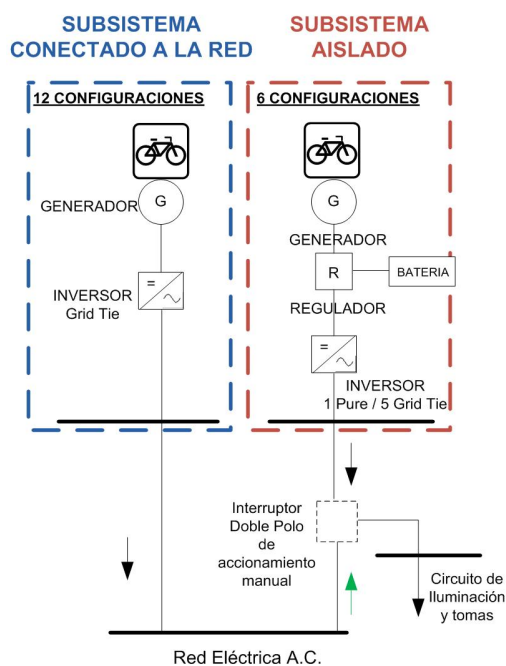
SUBSISTEMA CONECTADO A LA RED

SUBSISTEMA AISLADO

12 CONFIGURACIONES

6 CONFIGURACIONES

GENERADOR

G

INVERSOR Grid Tie

=
~

G

GENERADOR

R

BATERIA

REGULADOR

=
~

INVERSOR 1 Pure / 5 Grid Tie

Interruptor Doble Polo de accionamiento manual

Circuito de Iluminación y tomas

Red Eléctrica A.C.